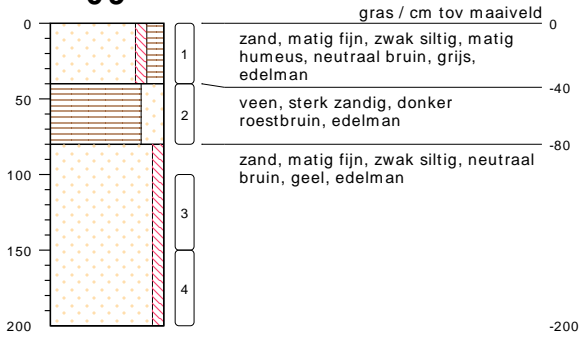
gras / cm tov maaiveld

0

50

100

150

200

1

2

3

4

0

zand, matig fijn, zwak siltig, matig humeus, neutraal bruin, grijs, edelman

-40

veen, sterk zandig, donker roestbruin, edelman

-80

zand, matig fijn, zwak siltig, neutraal bruin, geel, edelman

-200